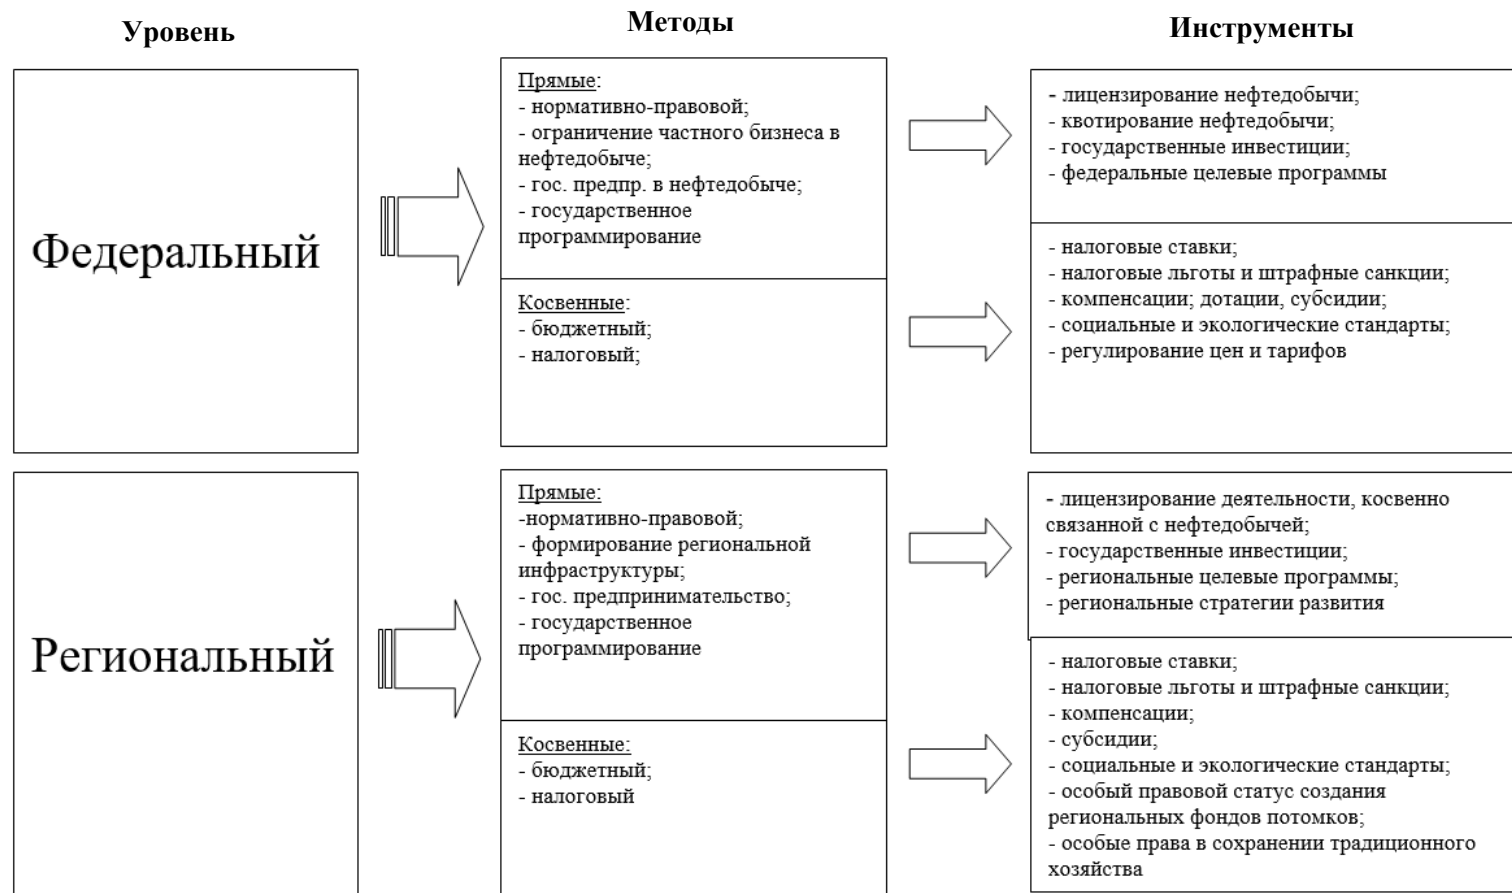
Уровень

Методы

Инструменты

Федеральный

Прямые:
- нормативно-правовой;
- ограничение частного бизнеса в нефтедобыче;
- гос. предпр. в нефтедобыче;
- государственное программирование

Косвенные:
- бюджетный;
- налоговый;

- лицензирование нефтедобычи;
- квотирование нефтедобычи;
- государственные инвестиции;
- федеральные целевые программы

- налоговые ставки;
- налоговые льготы и штрафные санкции;
- компенсации; дотации, субсидии;
- социальные и экологические стандарты;
- регулирование цен и тарифов

Региональный

Прямые:
-нормативно-правовой;
- формирование региональной инфраструктуры;
- гос. предпринимательство;
- государственное программирование

Косвенные:
- бюджетный;
- налоговый

- лицензирование деятельности, косвенно связанной с нефтедобычей;
- государственные инвестиции;
- региональные целевые программы;
- региональные стратегии развития

- налоговые ставки;
- налоговые льготы и штрафные санкции;
- компенсации;
- субсидии;
- социальные и экологические стандарты;
- особый правовой статус создания региональных фондов потомков;
- особые права в сохранении традиционного хозяйства